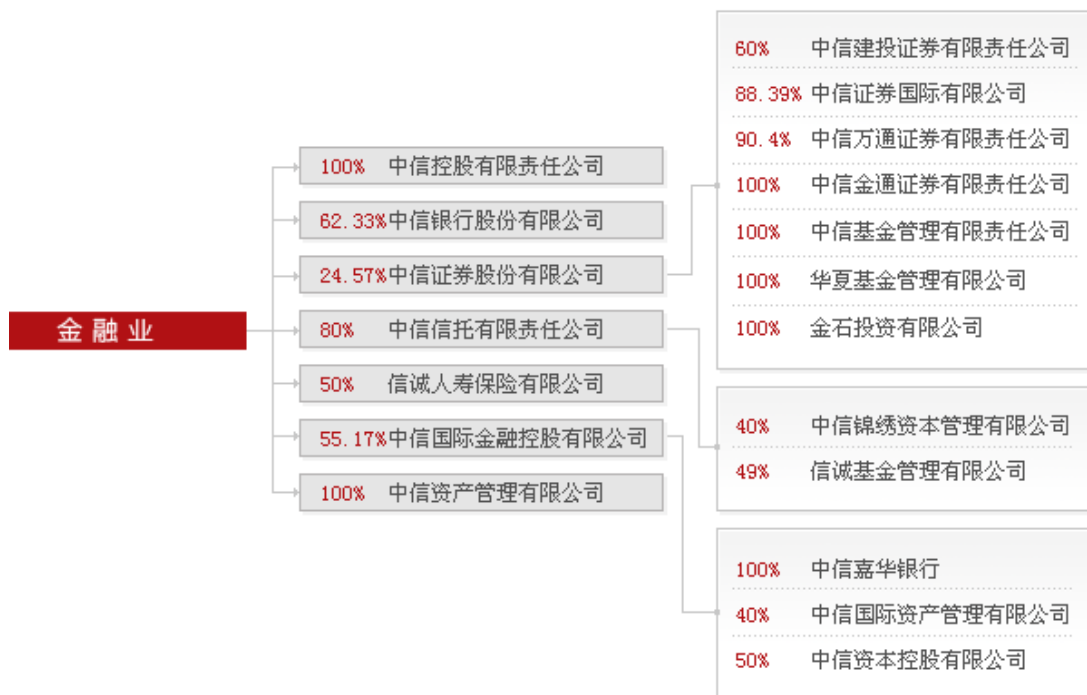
金融业

100% 中信控股有限责任公司
62.33% 中信银行股份有限公司
24.57% 中信证券股份有限公司
80% 中信信托有限责任公司
50% 信诚人寿保险有限公司
55.17% 中信国际金融控股有限公司
100% 中信资产管理有限公司

60% 中信建投证券有限责任公司
88.39% 中信证券国际有限公司
90.4% 中信万通证券有限责任公司
100% 中信金通证券有限责任公司
100% 中信基金管理有限责任公司
100% 华夏基金管理有限公司
100% 金石投资有限公司

40% 中信锦绣资本管理有限公司
49% 信诚基金管理有限公司

100% 中信嘉华银行
40% 中信国际资产管理有限公司
50% 中信资本控股有限公司